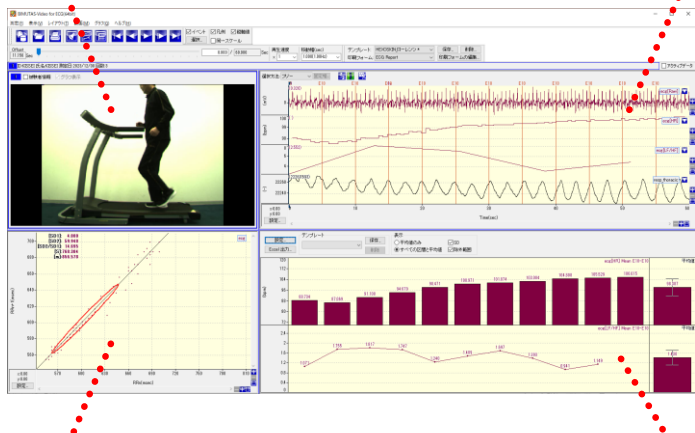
BIMUTAS-Video for ECG(Win)

表示(D) 表示(V) レイアウト(L) 解析(A) ヘルプ(H)

イベント 凡例 縦軸線
選択 同一スケール

Offset 11.156 Sec

再生速度 | 時間幅(sec)
テンプレート
印刷フォーム ECG Report
保存 削除
印刷フォームの編集

対象外区間 | グラフ表示

選択方法: グループ
Time(sec)
設定

テンプレート
Excel出力
保存 削除
表示
平均値のみ
すべての記録と平均値
区間範囲

平均値

Excel
設定

RRn (msec)
RRn+1(msec)